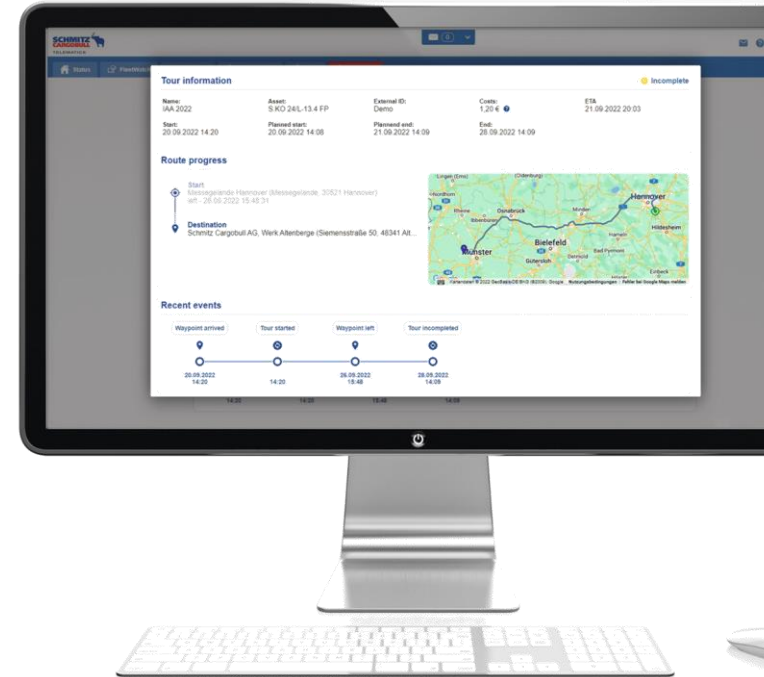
SCHMITZ CARGOBULL TELEMATICS

Status

Tour information

Incomplete

Name:
IAA 2022

Asset:
S KO 24/L-13.4 FP

External ID:
Demo

Costs:
1,20 €

ETA
21.09.2022 20:03

Start:
20.09.2022 14:20

Planned start:
20.09.2022 14:08

Planned end:
21.09.2022 14:09

End:
28.09.2022 14:09

Route progress

Start
Messegelände Hannover (Messegelände, 30521 Hannover)
left - 26.09.2022 15:48:31

Destination
Schmitz Cargobull AG, Werk Altenberge (Siemensstraße 50, 48341 Alt...

Lingen (Ems)
Oldenburg
Nordhorn
Hannover
Osnabrück
Minden
Hildesheim
Bielefeld
Münster
Gütersloh
Detmold
Bad Pyrmont
Einbeck
Hameln
Rheine

Kartendaten © 2022 GeoBasis-DE/BKG (©2009), Google   Nutzungsbedingungen   Fehler bei Google Maps melden

Recent events

Waypoint arrived
Tour started
Waypoint left
Tour incompleted

20.09.2022
14:20

14:20

26.09.2022
15:48

28.09.2022
14:09

14:20
14:20
15:48
14:09